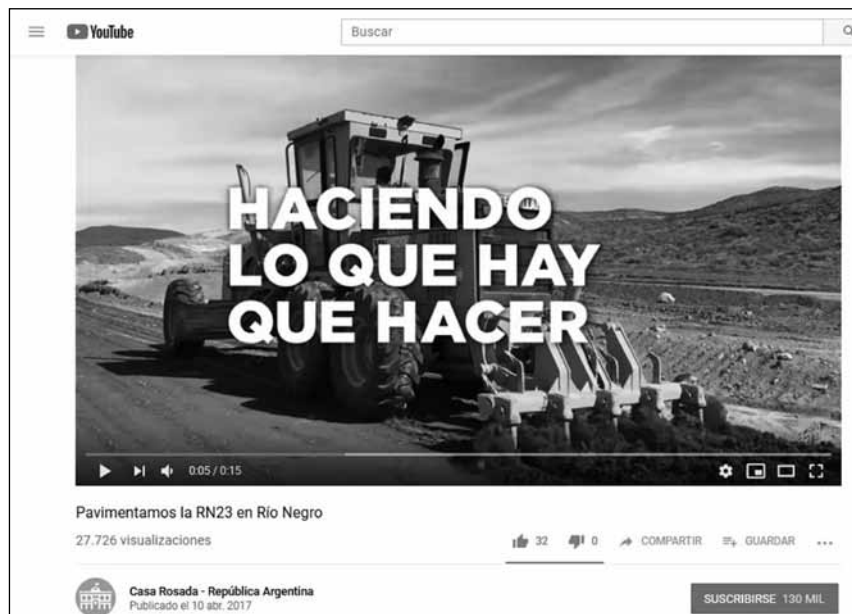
YouTube

Buscar

HACIENDO
LO QUE HAY
QUE HACER

0:05 / 0:15

Pavimentamos la RN23 en Río Negro

27.726 visualizaciones

32 0 COMPARTIR GUARDAR ...

Casa Rosada - República Argentina
Publicado el 10 abr. 2017

SUSCRIBIRSE 130 MIL